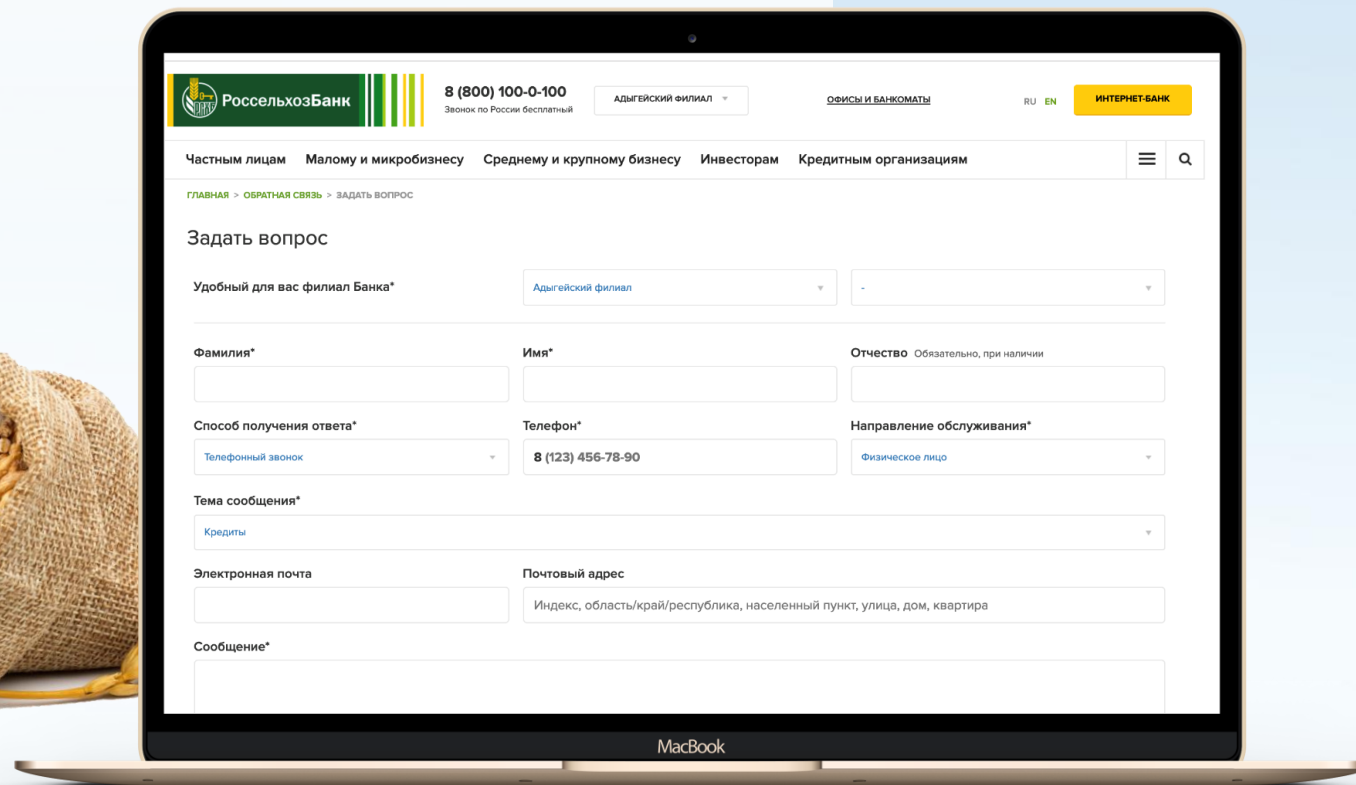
РоссельхозБанк

8 (800) 100-0-100
Звонок по России бесплатный

АДЫГЕЙСКИЙ ФИЛИАЛ

ОФИСЫ И БАНКОМАТЫ

RU EN

ИНТЕРНЕТ-БАНК

Частным лицам Малому и микробизнесу Среднему и крупному бизнесу Инвесторам Кредитным организациям

ГЛАВНАЯ > ОБРАТНАЯ СВЯЗЬ > ЗАДАТЬ ВОПРОС

Задать вопрос

Удобный для вас филиал Банка*

Адыгейский филиал

-

Фамилия*

Имя*

Отчество Обязательно, при наличии

Способ получения ответа*

Телефонный звонок

Телефон*

8 (123) 456-78-90

Направление обслуживания*

Физическое лицо

Тема сообщения*

Кредиты

Электронная почта

Почтовый адрес

Индекс, область/край/республика, населенный пункт, улица, дом, квартира

Сообщение*

MacBook